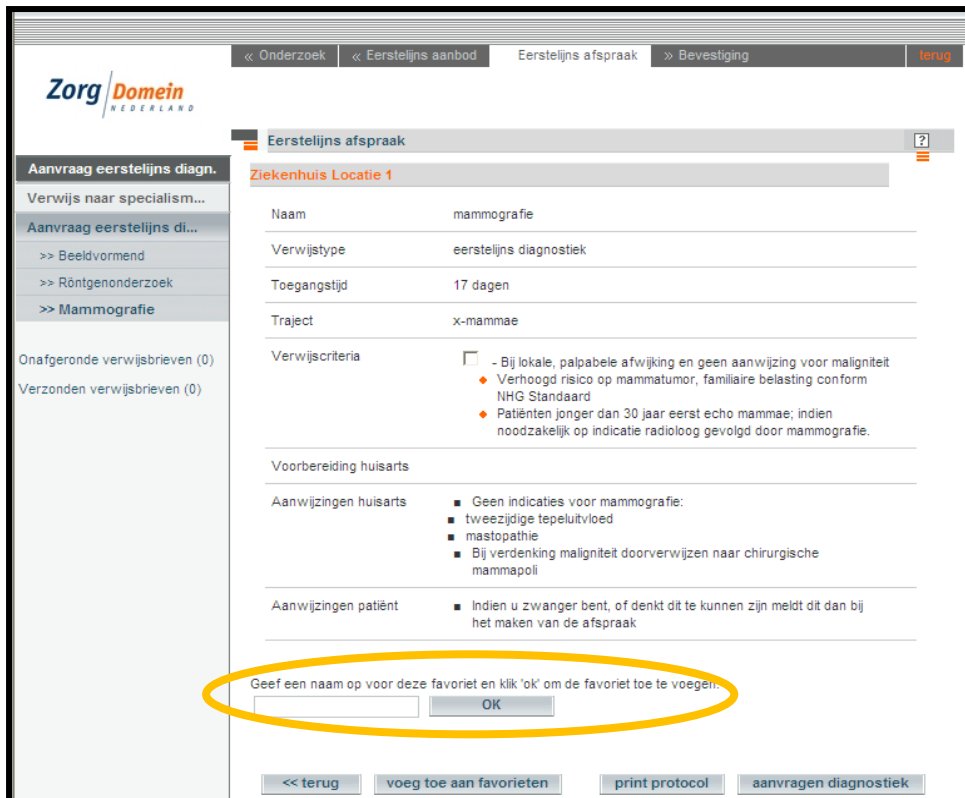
« Onderzoek « Eerstelijns aanbod Eerstelijns afspraak » Bevestiging terug

Zorg Domein NEDERLAND

Eerstelijns afspraak ?

Aanvraag eerstelijns diagn.
Verwijs naar specialism...
Aanvraag eerstelijns di...
>> Beeldvormend
>> Röntgenonderzoek
>> Mammografie

Onafgeronde verwijsbrieven (0)
Verzonden verwijsbrieven (0)

Ziekenhuis Locatie 1

| | |
|---|---|
| Naam | mammografie |
| Verwijstype | eerstelijns diagnostiek |
| Toegangstijd | 17 dagen |
| Traject | x-mammae |
| Verwijscriteria | - Bij lokale, palpabele afwijking en geen aanwijzing voor maligniteit<br>◆ Verhoogd risico op mammatumor, familiaire belasting conform NHG Standaard<br>◆ Patiënten jonger dan 30 jaar eerst echo mammae; indien noodzakelijk op indicatie radioloog gevolgd door mammografie. |
| Voorbereiding huisarts | |
| Aanwijzingen huisarts | ■ Geen indicaties voor mammografie:<br>■ tweezijdige tepeluitvloed<br>■ mastopathie<br>■ Bij verdenking maligniteit doorverwijzen naar chirurgische mammapoli |
| Aanwijzingen patiënt | ■ Indien u zwanger bent, of denkt dit te kunnen zijn meldt dit dan bij het maken van de afspraak |

Geef een naam op voor deze favoriet en klik 'ok' om de favoriet toe te voegen.
OK

<< terug voeg toe aan favorieten print protocol aanvragen diagnostiek